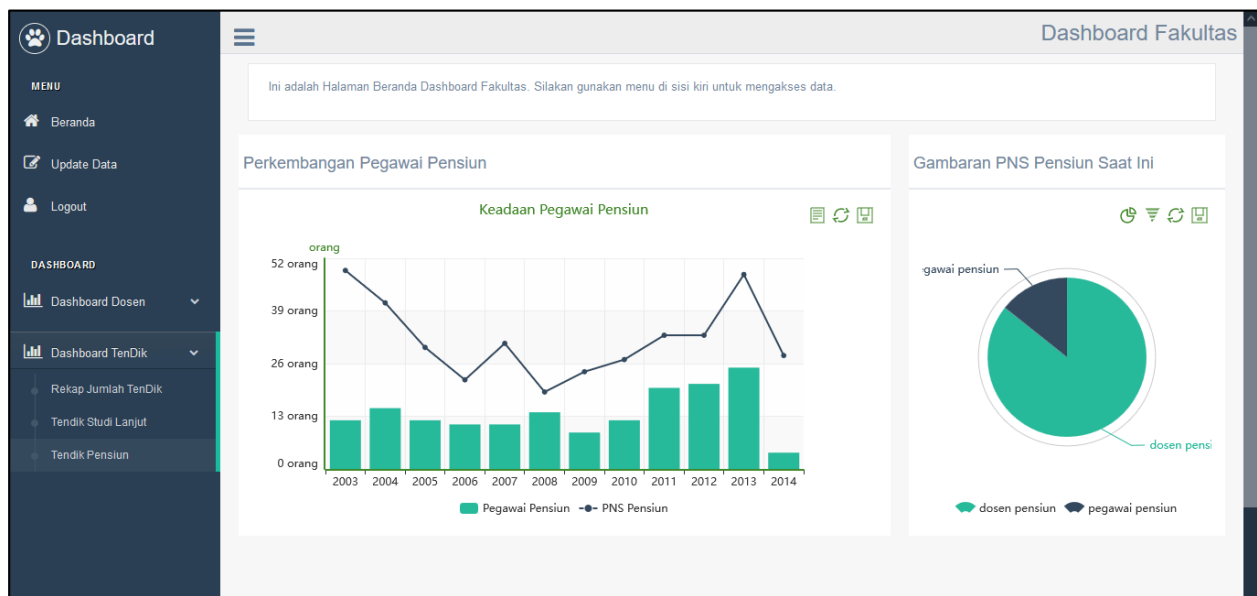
Dashboard

MENU

Beranda

Update Data

Logout

DASHBOARD

Dashboard Dosen

Dashboard TenDik

Rekap Jumlah TenDik

Tendik Studi Lanjut

Tendik Pensiun

Dashboard Fakultas

Ini adalah Halaman Beranda Dashboard Fakultas. Silakan gunakan menu di sisi kiri untuk mengakses data.

Perkembangan Pegawai Pensiun

Keadaan Pegawai Pensiun

orang

52 orang

39 orang

26 orang

13 orang

0 orang

2003 2004 2005 2006 2007 2008 2009 2010 2011 2012 2013 2014

Pegawai Pensiun PNS Pensiun

Gambaran PNS Pensiun Saat Ini

egawai pensiun

dosen pensi

dosen pensiun pegawai pensiun